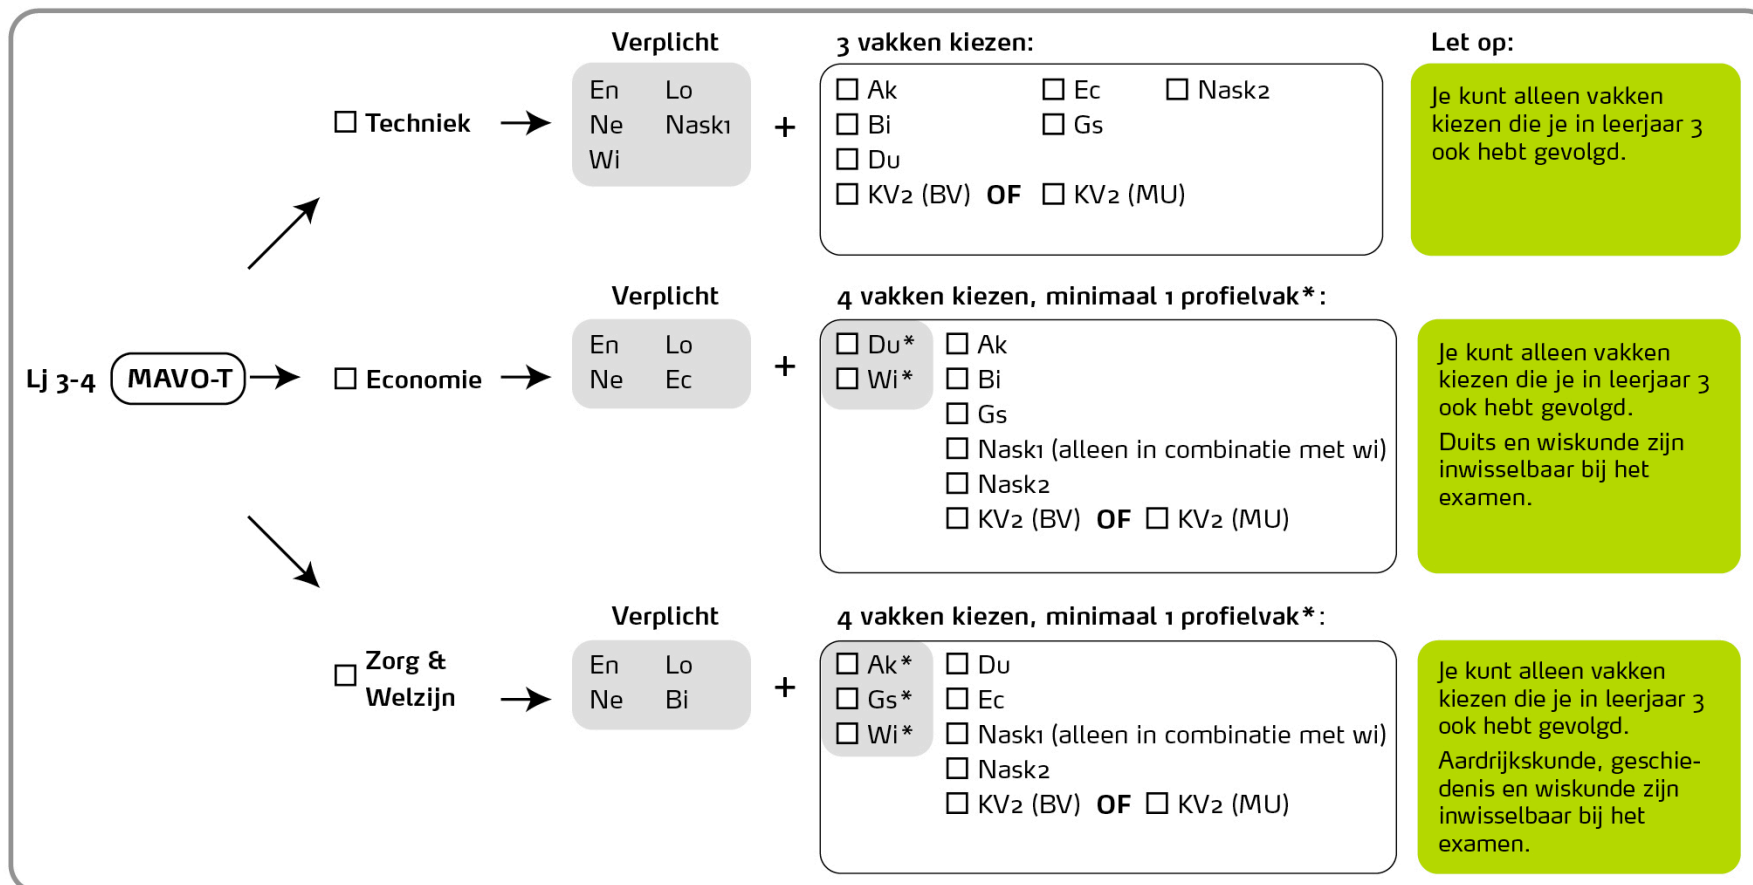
Lj 3-4 MAVO-T

☐ Techniek

Verplicht

En Lo
Ne Nask1
Wi

+

3 vakken kiezen:

☐ Ak ☐ Ec ☐ Nask2
☐ Bi ☐ Gs
☐ Du
☐ KV2 (BV) OF ☐ KV2 (MU)

Let op:

Je kunt alleen vakken kiezen die je in leerjaar 3 ook hebt gevolgd.

☐ Economie

Verplicht

En Lo
Ne Ec

+

4 vakken kiezen, minimaal 1 profielvak*:

☐ Du* ☐ Ak
☐ Wi* ☐ Bi
☐ Gs
☐ Nask1 (alleen in combinatie met wi)
☐ Nask2
☐ KV2 (BV) OF ☐ KV2 (MU)

Je kunt alleen vakken kiezen die je in leerjaar 3 ook hebt gevolgd.
Duits en wiskunde zijn inwisselbaar bij het examen.

☐ Zorg & Welzijn

Verplicht

En Lo
Ne Bi

+

4 vakken kiezen, minimaal 1 profielvak*:

☐ Ak* ☐ Du
☐ Gs* ☐ Ec
☐ Wi* ☐ Nask1 (alleen in combinatie met wi)
☐ Nask2
☐ KV2 (BV) OF ☐ KV2 (MU)

Je kunt alleen vakken kiezen die je in leerjaar 3 ook hebt gevolgd.
Aardrijkskunde, geschiedenis en wiskunde zijn inwisselbaar bij het examen.